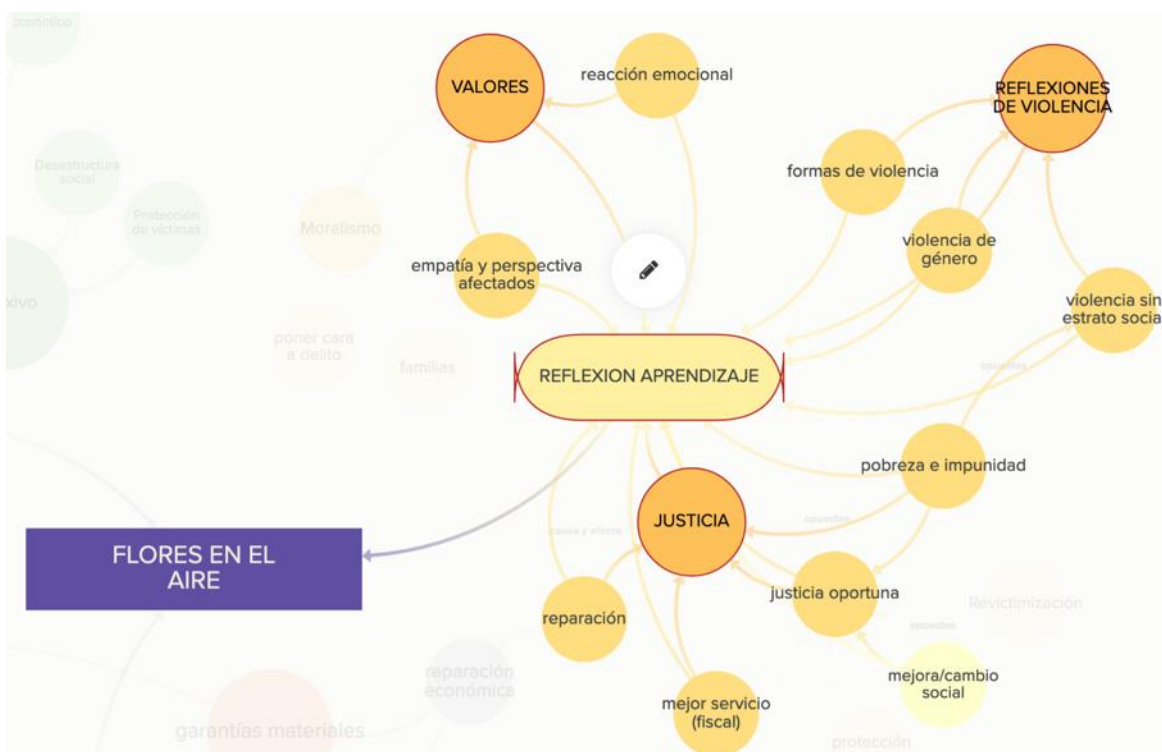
onómico

VALORES

reacción emocional

REFLEXIONES DE VIOLENCIA

Desestructura social

Protección de víctimas

Moralismo

formas de violencia

violencia de género

empatía y perspectiva afectados

xivo

violencia sin estrato socia

poner cara a delito

familias

REFLEXION APRENDIZAJE

opuestos

pobreza e impunidad

JUSTICIA

causa y efecto

opuestos

FLORES EN EL AIRE

reparación

justicia oportuna

Revictimización

opuestos

mejora/cambio social

reparación económica

mejor servicio (fiscal)

garantías materiales

protección